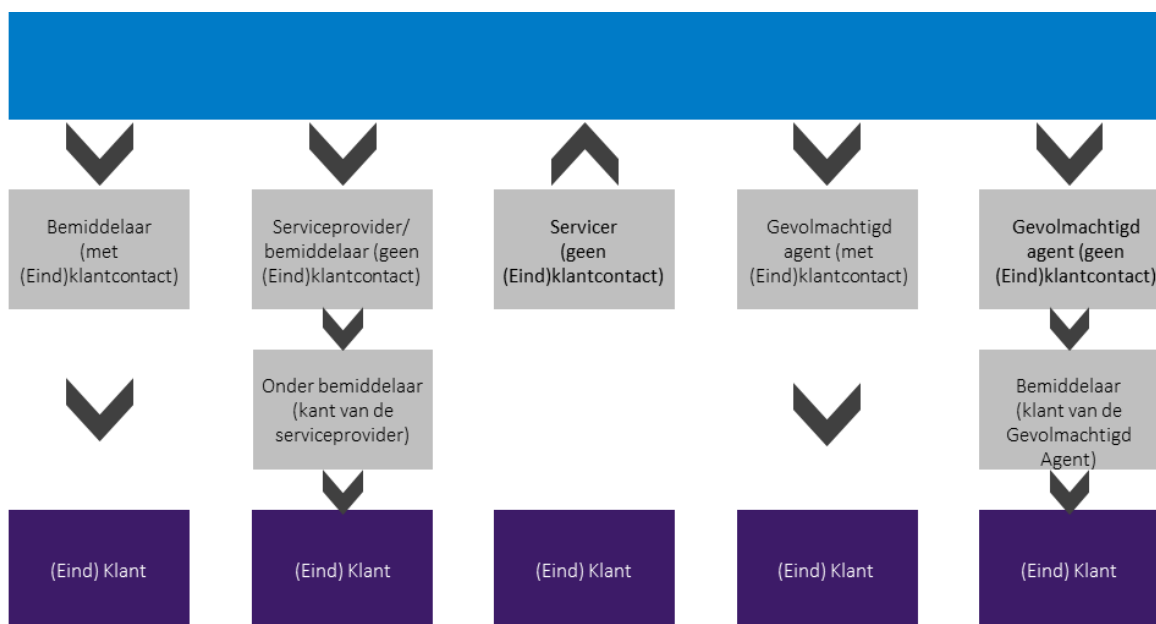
Bemiddelaar (met (Eind)klantcontact)

Serviceprovider/ bemiddelaar (geen (Eind)klantcontact)

Servicer (geen (Eind)klantcontact)

Gevolmachtigd agent (met (Eind)klantcontact)

Gevolmachtigd agent (geen (Eind)klantcontact)

Onder bemiddelaar (kant van de serviceprovider)

Bemiddelaar (klant van de Gevolmachtigd Agent)

(Eind) Klant

(Eind) Klant

(Eind) Klant

(Eind) Klant

(Eind) Klant